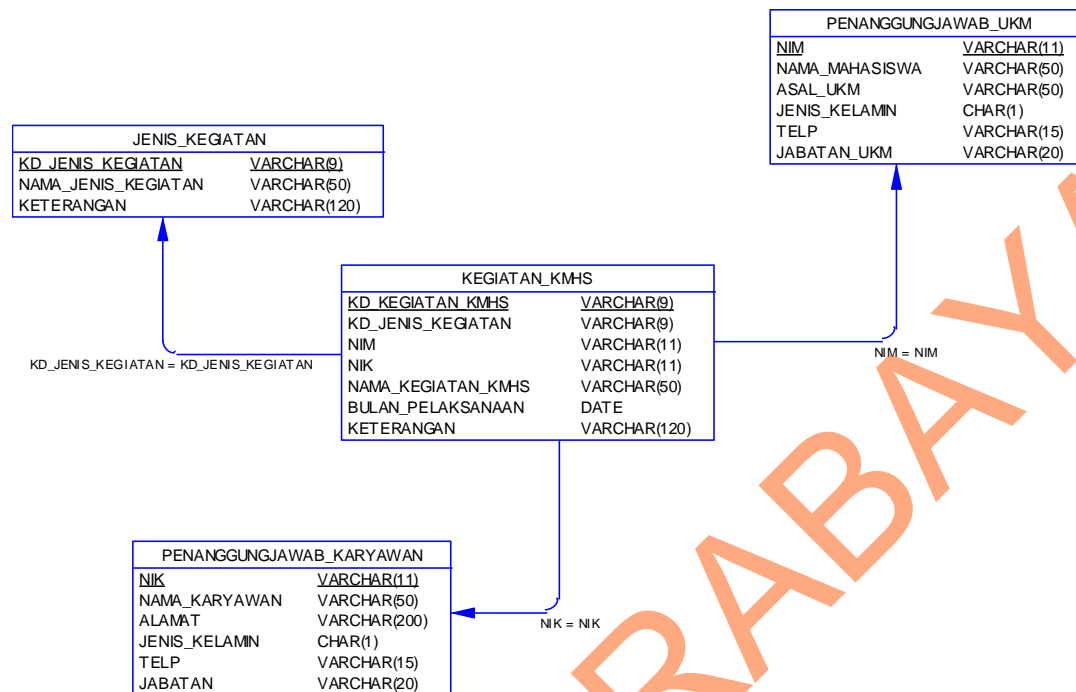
PENANGGUNGJAWAB_UKM

| | |
|---|---|
| NIM | VARCHAR(11) |
| NAMA_MAHASISWA | VARCHAR(50) |
| ASAL_UKM | VARCHAR(50) |
| JENIS_KELAMIN | CHAR(1) |
| TELP | VARCHAR(15) |
| JABATAN_UKM | VARCHAR(20) |

JENIS_KEGIATAN

| | |
|---|---|
| KD_JENIS_KEGIATAN | VARCHAR(9) |
| NAMA_JENIS_KEGIATAN | VARCHAR(50) |
| KETERANGAN | VARCHAR(120) |

KEGIATAN_KMHS

| | |
|---|---|
| KD_KEGIATAN_KMHS | VARCHAR(9) |
| KD_JENIS_KEGIATAN | VARCHAR(9) |
| NIM | VARCHAR(11) |
| NIK | VARCHAR(11) |
| NAMA_KEGIATAN_KMHS | VARCHAR(50) |
| BULAN_PELAKSANAAN | DATE |
| KETERANGAN | VARCHAR(120) |

KD_JENIS_KEGIATAN = KD_JENIS_KEGIATAN

NIM = NIM

PENANGGUNGJAWAB_KARYAWAN

| | |
|---|---|
| NIK | VARCHAR(11) |
| NAMA_KARYAWAN | VARCHAR(50) |
| ALAMAT | VARCHAR(200) |
| JENIS_KELAMIN | CHAR(1) |
| TELP | VARCHAR(15) |
| JABATAN | VARCHAR(20) |

NIK = NIK

RABAYA